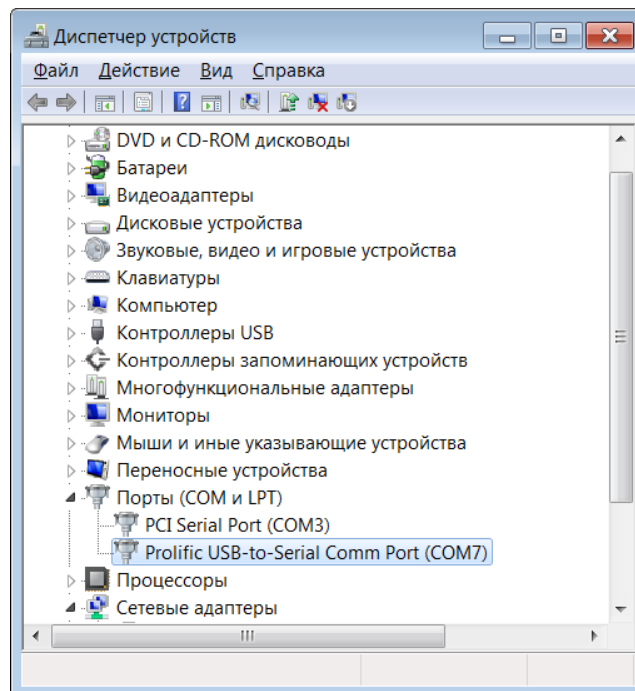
Диспетчер устройств

Файл Действие Вид Справка

DVD и CD-ROM дисководы
Батареи
Видеоадаптеры
Дисковые устройства
Звуковые, видео и игровые устройства
Клавиатуры
Компьютер
Контроллеры USB
Контроллеры запоминающих устройств
Многофункциональные адаптеры
Мониторы
Мыши и иные указывающие устройства
Переносные устройства
Порты (COM и LPT)
PCI Serial Port (COM3)
Prolific USB-to-Serial Comm Port (COM7)
Процессоры
Сетевые адаптеры